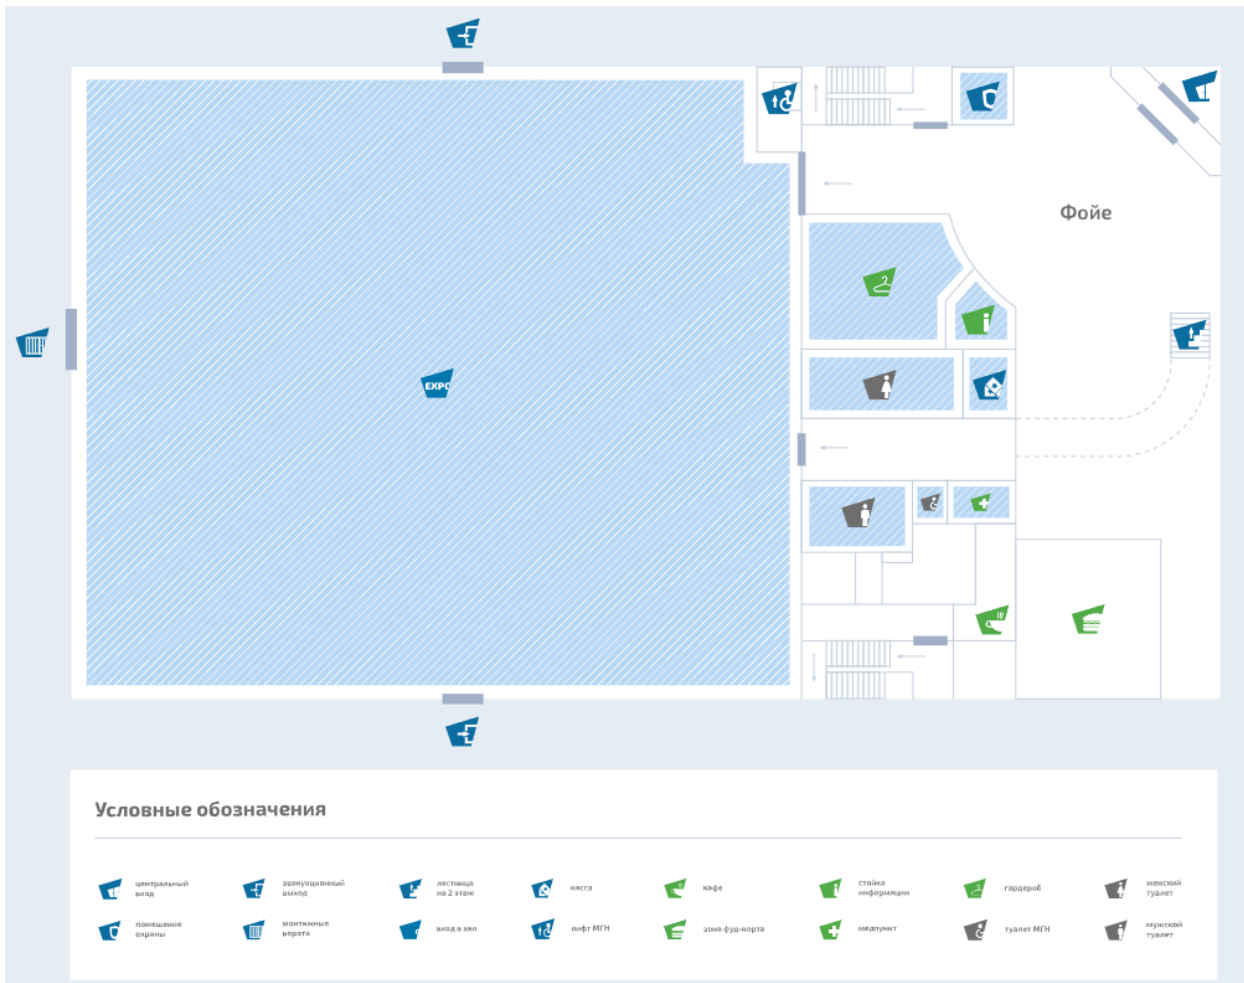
Фойе

EXPO

Условные обозначения

центральный вход
эвакуационный выход
лестница на 2 этаж
касса
кафе
стойка информации
гардероб
женский туалет
помещение охраны
монтажные ворота
вход в зал
лифт МГН
зона фуд-корта
медпункт
туалет МГН
мужской туалет